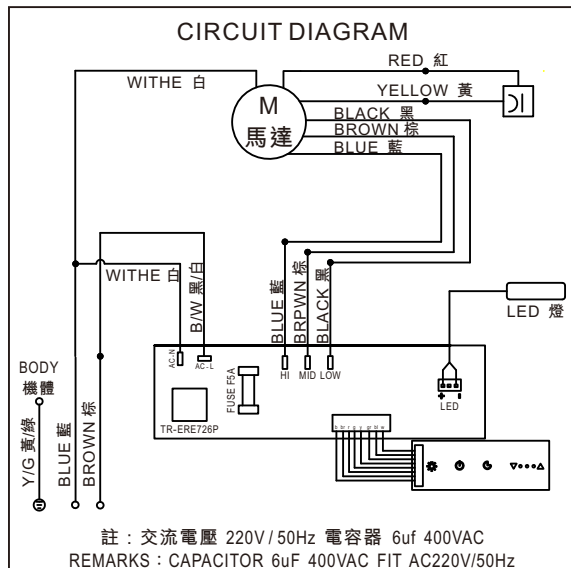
CIRCUIT DIAGRAM

RED 紅

WITHE 白

YELLOW 黃

M
馬達

BLACK 黑
BROWN 棕
BLUE 藍

WITHE 白

B/W 黑/白

BLUE 藍

BRPWN 棕

BLACK 黑

LED 燈

BODY
機體

AC-N
AC-L

FUSE F5A

HI MID LOW

LED

TR-ERE726P

Y/G 黃/綠

BLUE 藍

BROWN 棕

註：交流電壓 220V / 50Hz 電容器 6uf 400VAC
REMARKS：CAPACITOR 6uF 400VAC FIT AC220V/50Hz